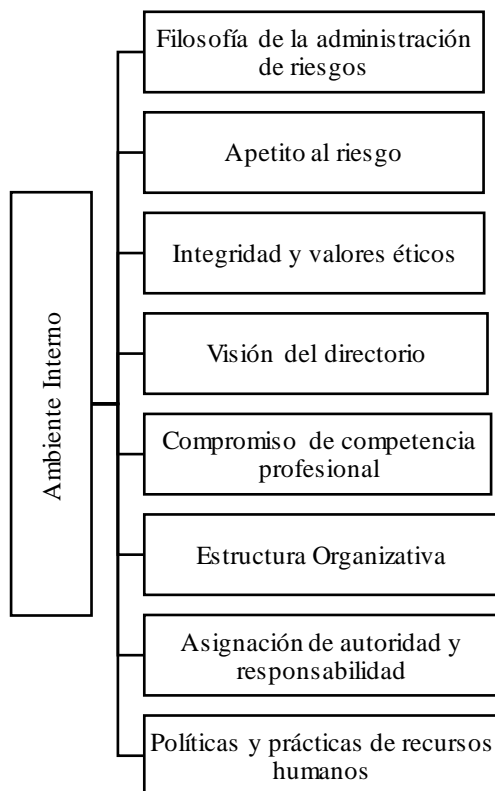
Ambiente Interno

Filosofía de la administración de riesgos

Apetito al riesgo

Integridad y valores éticos

Visión del directorio

Compromiso de competencia profesional

Estructura Organizativa

Asignación de autoridad y responsabilidad

Políticas y prácticas de recursos humanos